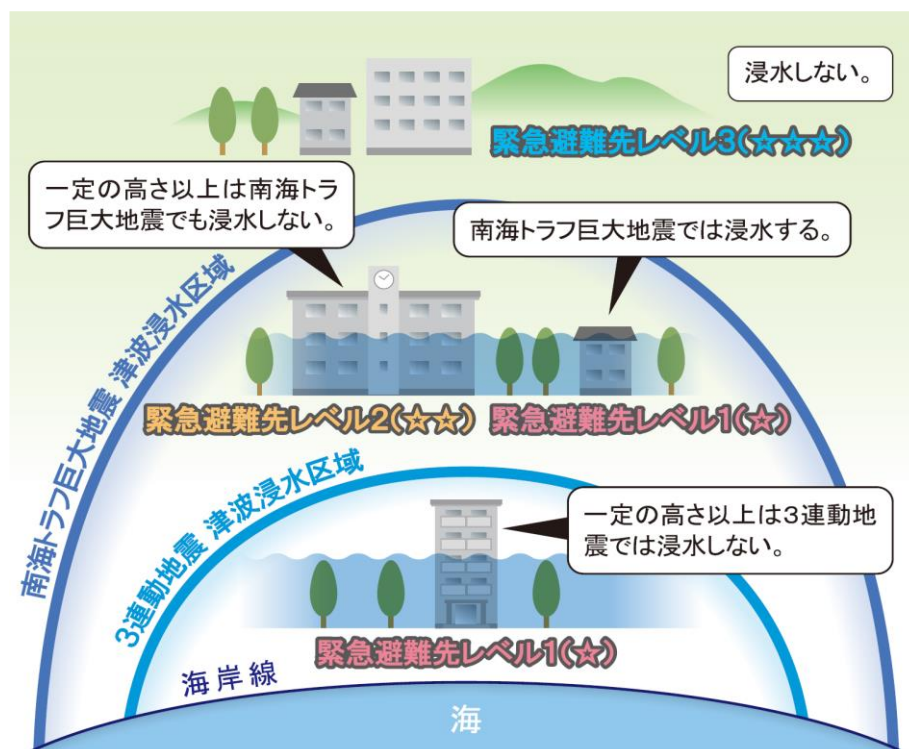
浸水しない。

緊急避難先レベル3(☆☆☆)

一定の高さ以上は南海トラフ巨大地震でも浸水しない。

南海トラフ巨大地震では浸水する。

南海トラフ巨大地震 津波浸水区域

緊急避難先レベル2(☆☆)

緊急避難先レベル1(☆)

3連動地震 津波浸水区域

一定の高さ以上は3連動地震では浸水しない。

緊急避難先レベル1(☆)

海岸線

海